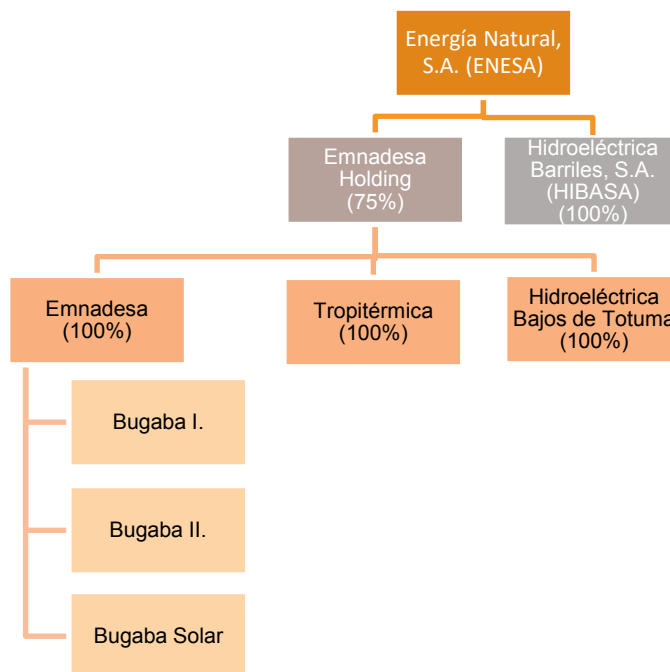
Energía Natural, S.A. (ENESA)

Emnadesa Holding (75%)

Hidroeléctrica Barriles, S.A. (HIBASA) (100%)

Emnadesa (100%)

Tropitérmica (100%)

Hidroeléctrica Bajos de Totuma (100%)

Bugaba I.

Bugaba II.

Bugaba Solar